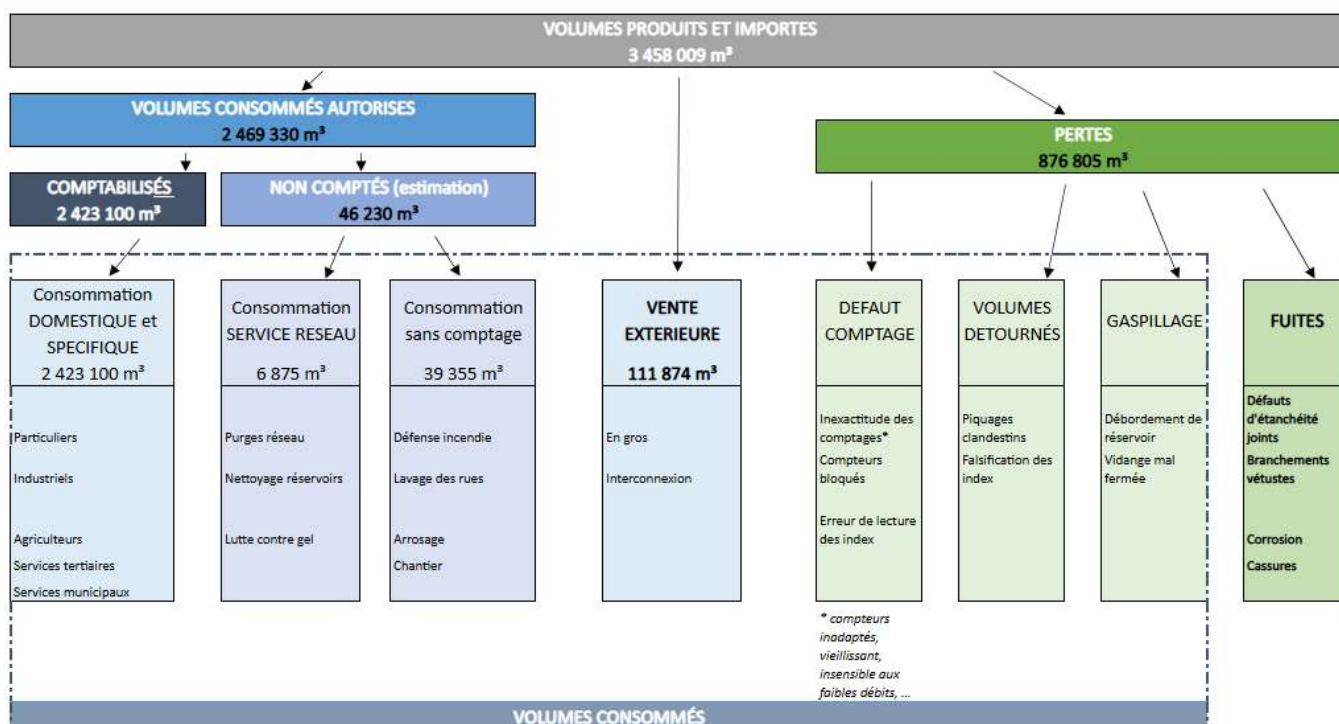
VOLUMES PRODUITS ET IMPORTES
3 458 009 m³

VOLUMES CONSOMMÉS AUTORISES
2 469 330 m³

PERTES
876 805 m³

COMPTABILISÉS
2 423 100 m³

NON COMPTÉS (estimation)
46 230 m³

Consommation DOMESTIQUE et SPECIFIQUE
2 423 100 m³

Particuliers
Industriels
Agriculteurs
Services tertiaires
Services municipaux

Consommation SERVICE RESEAU
6 875 m³

Purges réseau
Nettoyage réservoirs
Lutte contre gel

Consommation sans comptage
39 355 m³

Défense incendie
Lavage des rues
Arrosage
Chantier

VENTE EXTERIEURE
111 874 m³

En gros
Interconnexion

DEFAUT COMPTAGE

Inexactitude des comptages*
Compteurs bloqués
Erreur de lecture des index

* compteurs inadaptés, vieillissant, insensible aux faibles débits, ...

VOLUMES DETOURNÉS

Piquages clandestins
Falsification des index

GASPILLAGE

Débordement de réservoir
Vidange mal fermée

FUITES

Défauts d'étanchéité joints
Branchements vétustes
Corrosion
Cassures

VOLUMES CONSOMMÉS